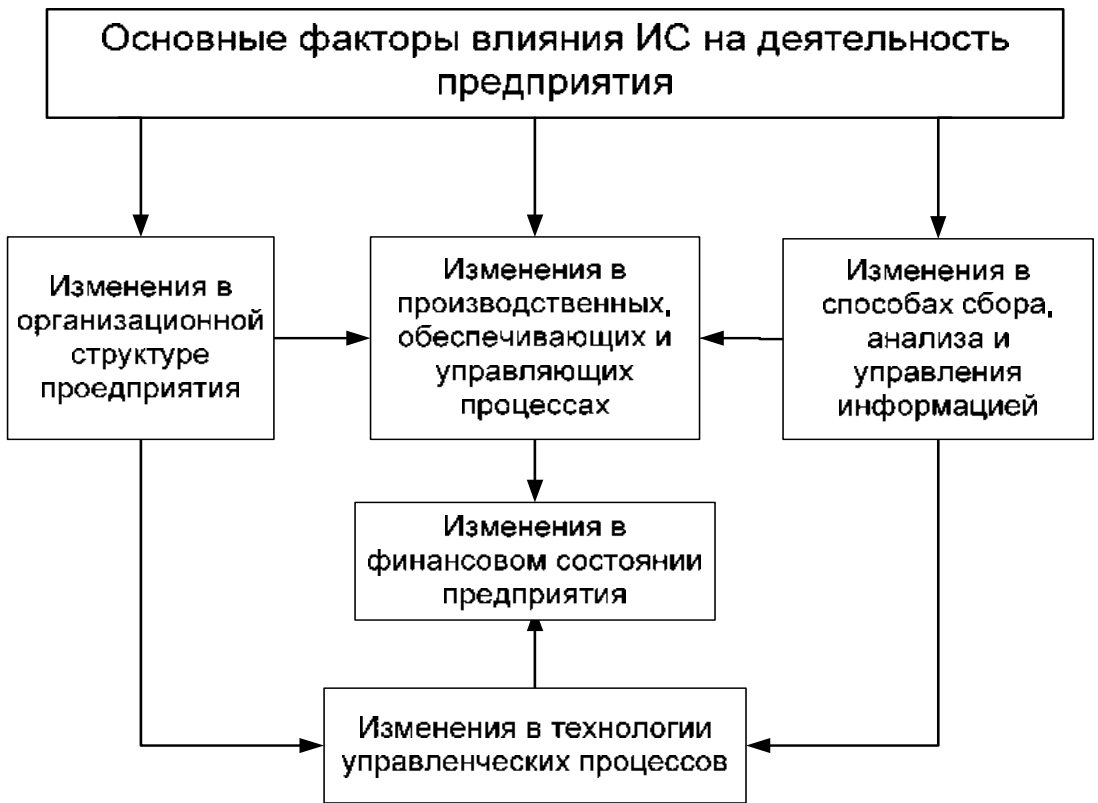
Основные факторы влияния ИС на деятельность предприятия

Изменения в организационной структуре проедприятия

Изменения в производственных, обеспечивающих и управляющих процессах

Изменения в способах сбора, анализа и управления информацией

Изменения в финансовом состоянии предприятия

Изменения в технологии управленческих процессов